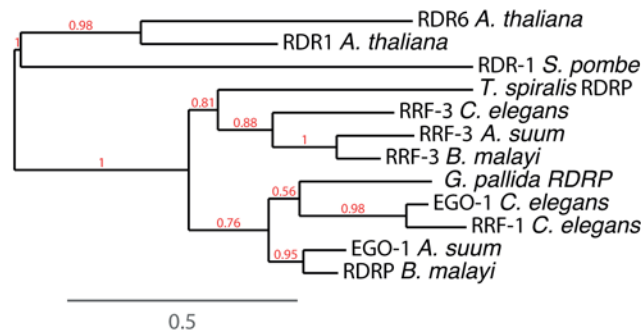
0.98
RDR6 A. thaliana
1
RDR1 A. thaliana
RDR-1 S. pombe
T. spiralis RDRP
0.81
RRF-3 C. elegans
0.88
RRF-3 A. suum
1
RRF-3 B. malayi
1
G. pallida RDRP
0.56
EGO-1 C. elegans
0.98
RRF-1 C. elegans
0.76
EGO-1 A. suum
0.95
RDRP B. malayi
0.5